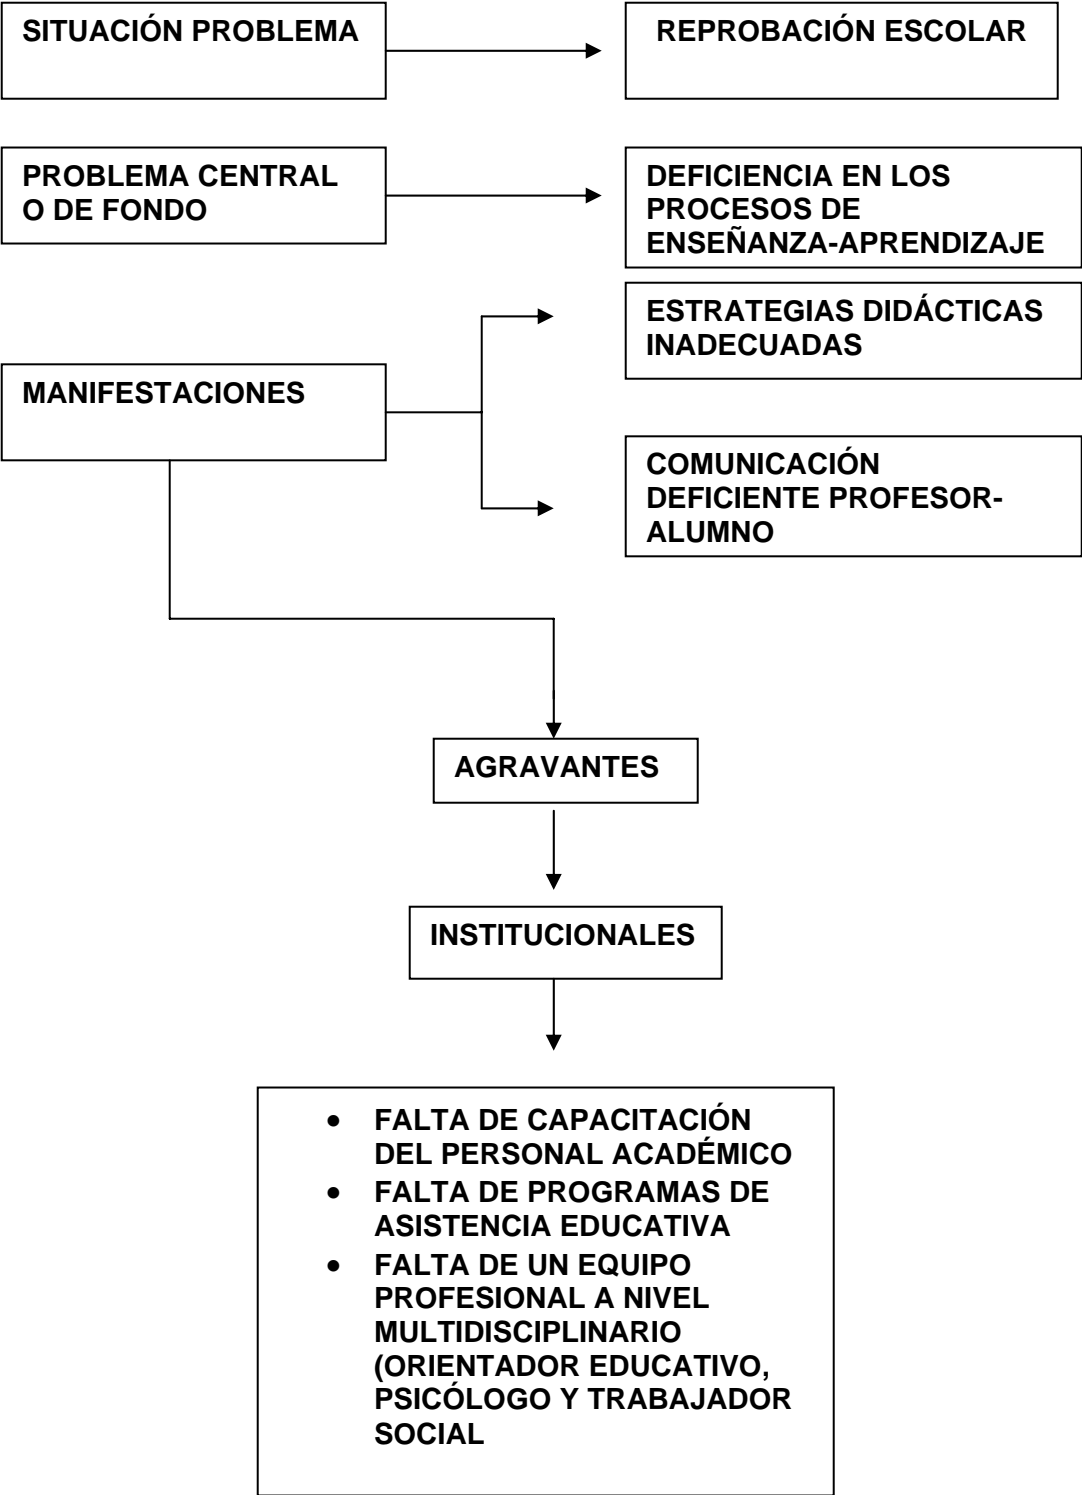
SITUACIÓN PROBLEMA

REPROBACIÓN ESCOLAR

PROBLEMA CENTRAL O DE FONDO

DEFICIENCIA EN LOS PROCESOS DE ENSEÑANZA-APRENDIZAJE

MANIFESTACIONES

ESTRATEGIAS DIDÁCTICAS INADECUADAS

COMUNICACIÓN DEFICIENTE PROFESOR-ALUMNO

AGRAVANTES

INSTITUCIONALES

- FALTA DE CAPACITACIÓN DEL PERSONAL ACADÉMICO
- FALTA DE PROGRAMAS DE ASISTENCIA EDUCATIVA
- FALTA DE UN EQUIPO PROFESIONAL A NIVEL MULTIDISCIPLINARIO (ORIENTADOR EDUCATIVO, PSICÓLOGO Y TRABAJADOR SOCIAL